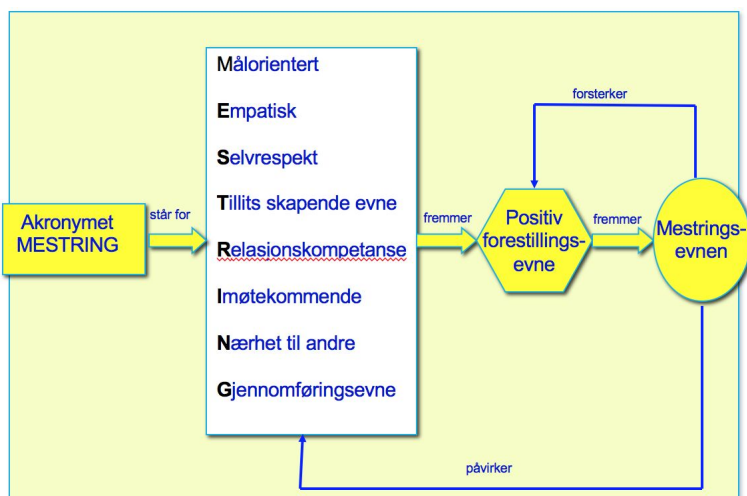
Akronymet MESTRING

står for

Målorientert

Empatisk

Selvrespekt

Tillits skapende evne

Relasionskompetanse

Imøtekommende

Nærhet til andre

Gjennomføringsevne

fremmer

Positiv forestillings-evne

fremmer

Mestrings-evnen

forsterker

påvirker